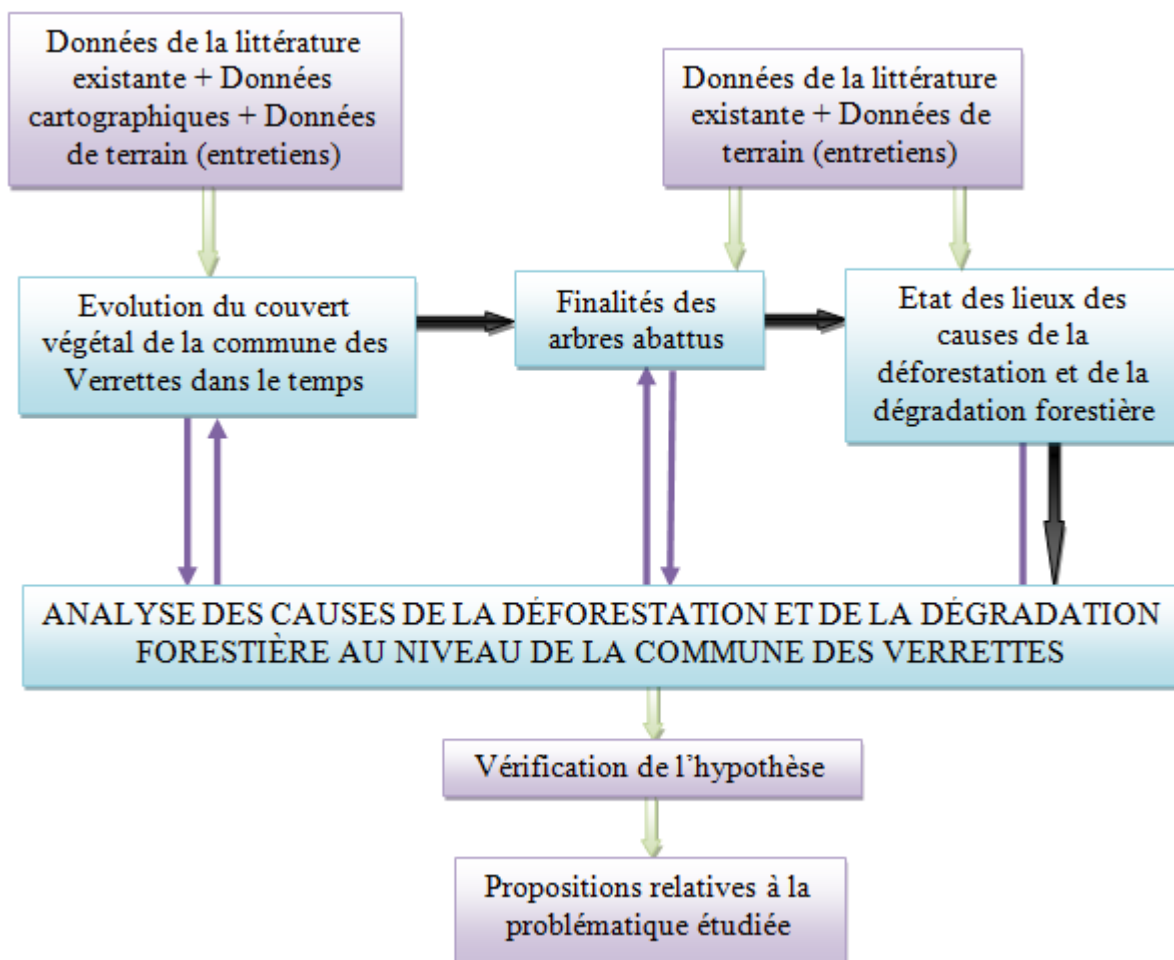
Données de la littérature existante + Données cartographiques + Données de terrain (entretiens)

Données de la littérature existante + Données de terrain (entretiens)

Evolution du couvert végétal de la commune des Verrettes dans le temps

Finalités des arbres abattus

Etat des lieux des causes de la déforestation et de la dégradation forestière

ANALYSE DES CAUSES DE LA DÉFORESTATION ET DE LA DÉGRADATION FORESTIÈRE AU NIVEAU DE LA COMMUNE DES VERRETTES

Vérification de l'hypothèse

Propositions relatives à la problématique étudiée